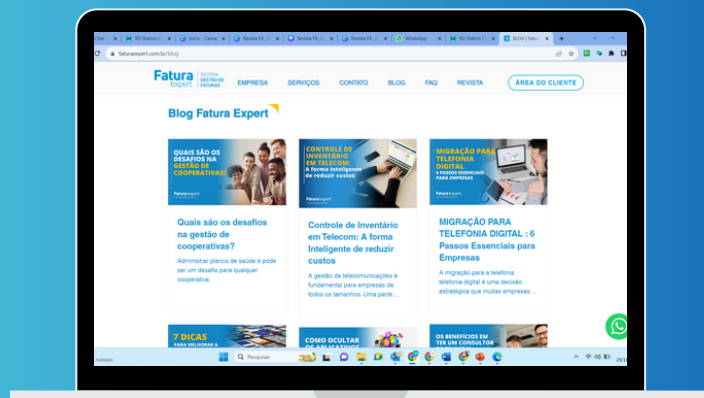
faturaexpert.com.br/blog

Fatura expert | SISTEMA GESTÃO DE FATURAS

EMPRESA SERVIÇOS CONTATO BLOG FAQ REVISTA ÁREA DO CLIENTE

Blog Fatura Expert

QUAIS SÃO OS DESAFIOS NA GESTÃO DE COOPERATIVAS?

Fatura expert

Quais são os desafios na gestão de cooperativas?

Administrar planos de saúde é pode ser um desafio para qualquer cooperativa.

CONTROLE DE INVENTÁRIO EM TELECOM: A forma inteligente de reduzir custos

Fatura expert

Controle de Inventário em Telecom: A forma Inteligente de reduzir custos

A gestão de telecomunicações é fundamental para empresas de todos os tamanhos. Uma parte...

MIGRAÇÃO PARA TELEFONIA DIGITAL 6 PASSOS ESSENCIAIS PARA EMPRESAS

MIGRAÇÃO PARA TELEFONIA DIGITAL : 6 Passos Essenciais para Empresas

A migração para a telefonia telefonia digital é uma decisão estratégica que muitas empresas...

7 DICAS PARA MELHORAR A

COMO OCULTAR DE APLICATIVOS

OS BENEFÍCIOS EM TER UM CONSULTOR

Pesquisar